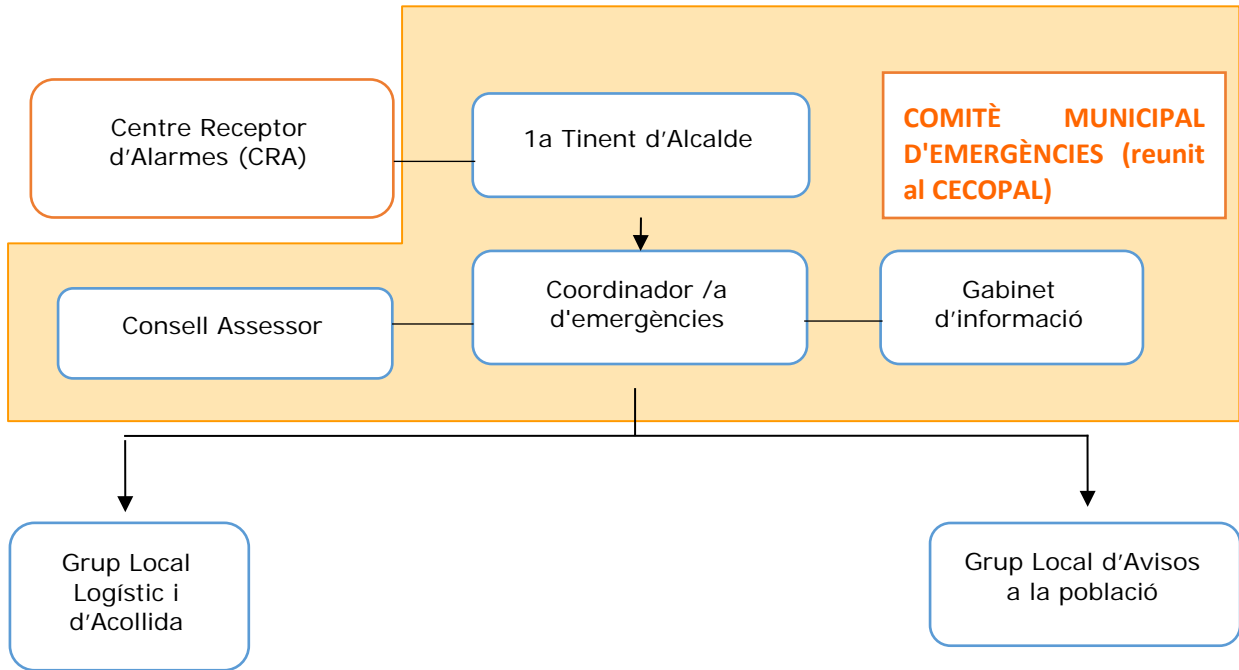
Centre Receptor d’Alarmes (CRA)

1a Tinent d’Alcalde

COMITÈ MUNICIPAL D'EMERGÈNCIES (reunit al CECOPAL)

Consell Assessor

Coordinador /a d'emergències

Gabinet d’informació

Grup Local Logístic i d’Acollida

Grup Local d’Avisos a la població